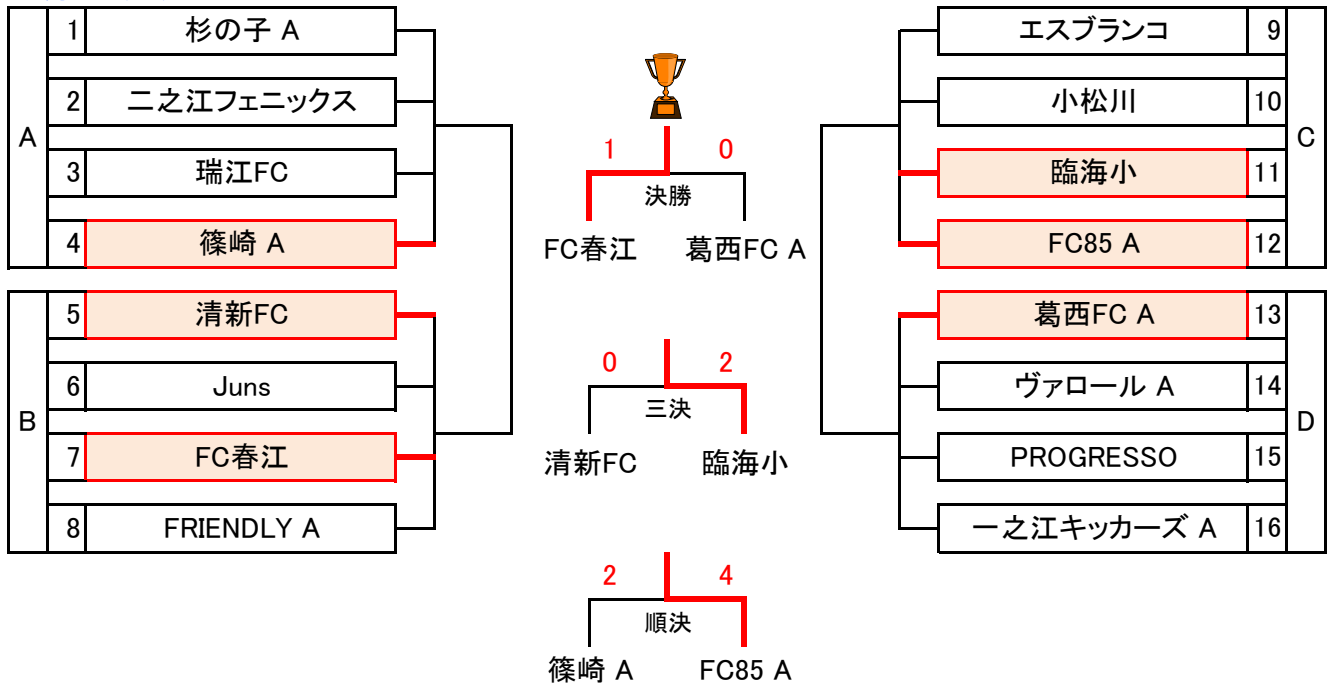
A
1 杉の子 A
2 二之江フェニックス
3 瑞江FC
4 篠崎 A

B
5 清新FC
6 Juns
7 FC春江
8 FRIENDLY A

1 0
決勝
FC春江 葛西FC A

0 2
三決
清新FC 臨海小

2 4
順決
篠崎 A FC85 A

エスブランコ 9
小松川 10
臨海小 11
FC85 A 12
C

葛西FC A 13
ヴァロール A 14
PROGRESSO 15
一之江キッカーズ A 16
D